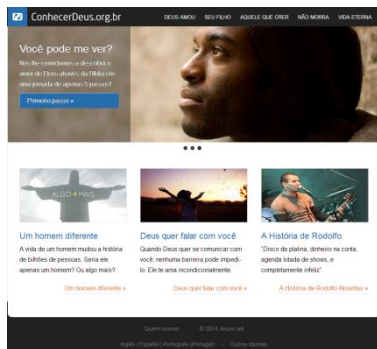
ConhecerDeus.org.br

DEUS AMOU   SEU FILHO   AQUELE QUE CRER   NÃO MORRA   VIDA ETERNA

Você pode me ver?

Nós lhe convidamos a descobrir o amor de Deus através da Bíblia em uma jornada de apenas 5 passos!

Primeiro passo »

ALGO + MAIS

Um homem diferente

A vida de um homem mudou a história de bilhões de pessoas. Seria ele apenas um homem? Ou algo mais?

Um homem diferente »

Deus quer falar com você

Quando Deus quer se comunicar com você, nenhuma barreira pode impedi-lo. Ele te ama incondicionalmente.

Deus quer falar com você »

A História de Rodolfo

"Disco de platina, dinheiro na conta, agenda lotada de shows, e completamente infeliz"

A História de Rodolfo Abrantes »

Quem somos   © 2014 Jesus.net

Inglês | Español | Português (Portugal)   Outros idiomas